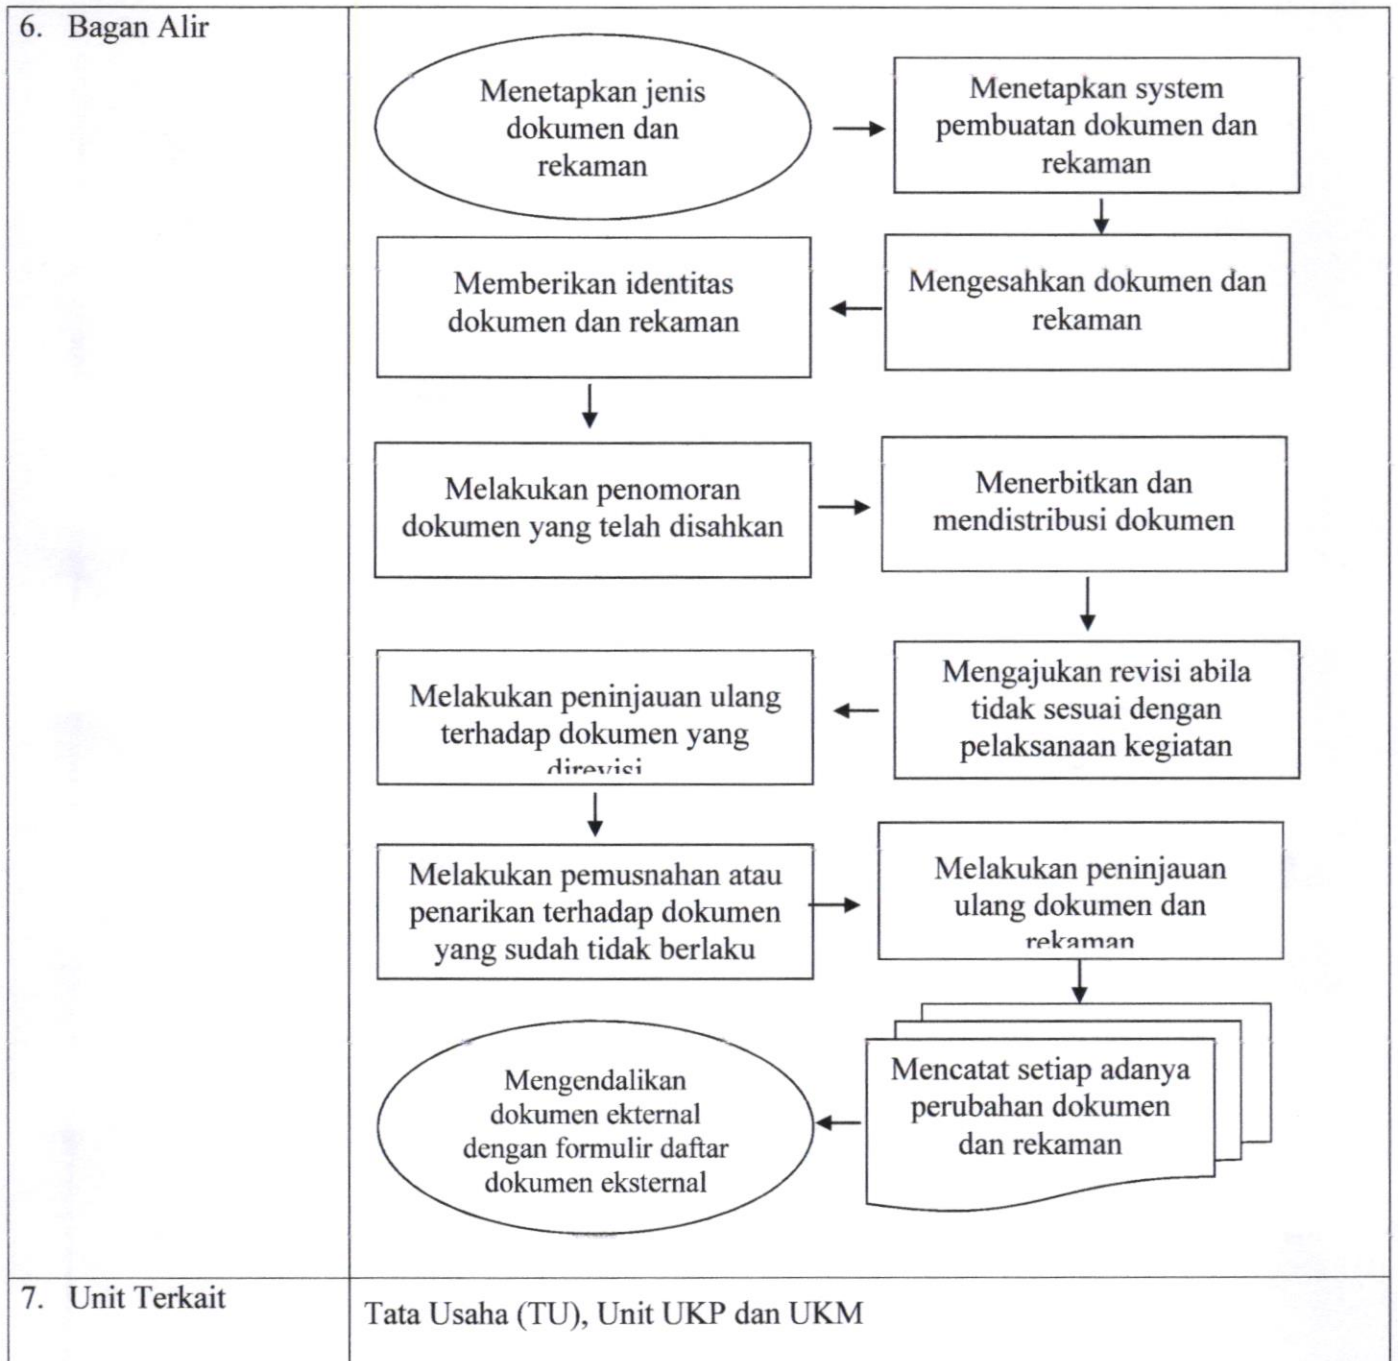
6. Bagan Alir

Menetapkan jenis dokumen dan rekaman

Menetapkan system pembuatan dokumen dan rekaman

Mengesahkan dokumen dan rekaman

Memberikan identitas dokumen dan rekaman

Melakukan penomoran dokumen yang telah disahkan

Menerbitkan dan mendistribusi dokumen

Mengajukan revisi abila tidak sesuai dengan pelaksanaan kegiatan

Melakukan peninjauan ulang terhadap dokumen yang direvisi

Melakukan pemusnahan atau penarikan terhadap dokumen yang sudah tidak berlaku

Melakukan peninjauan ulang dokumen dan rekaman

Mencatat setiap adanya perubahan dokumen dan rekaman

Mengendalikan dokumen ekternal dengan formulir daftar dokumen eksternal

7. Unit Terkait

Tata Usaha (TU), Unit UKP dan UKM